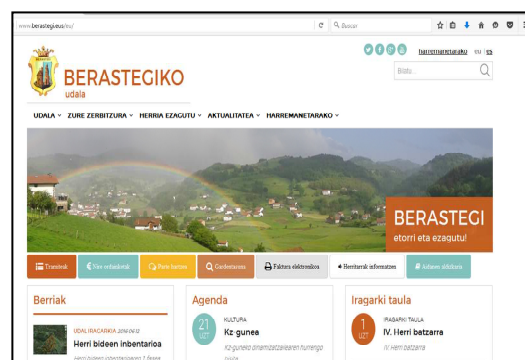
www.berastegi.eus/eu/

Buscar

Harremanetarako | EU | ES

Bilatu...

BERASTEGIKO
udala

UDALA ZURE ZERBITZURA HERRIA EZAGUTU AKTUALITATEA HARREMANETARAKO

BERASTEGI
etorri eta ezagutu!

Tramiteak | Nire erabakiak | Parte hartzea | Gardentasuna | Faktura elektronikoa | Herritarrak informatzen | Autobus ordutegiak

Berriak

UDALIRAGARKIA 2019-04-12
Herri bideen inbentarioa
Herri bideen inbentarioaren 2.fasea

Agenda

21
UZT

KULTURA
Kz gunea
Kz-guneko dinamizatzailearen fumengo

Iragarki taula

1
UZT

IRAGARKI TAULA
IV. Herri batzarra
IV. Herri batzarra